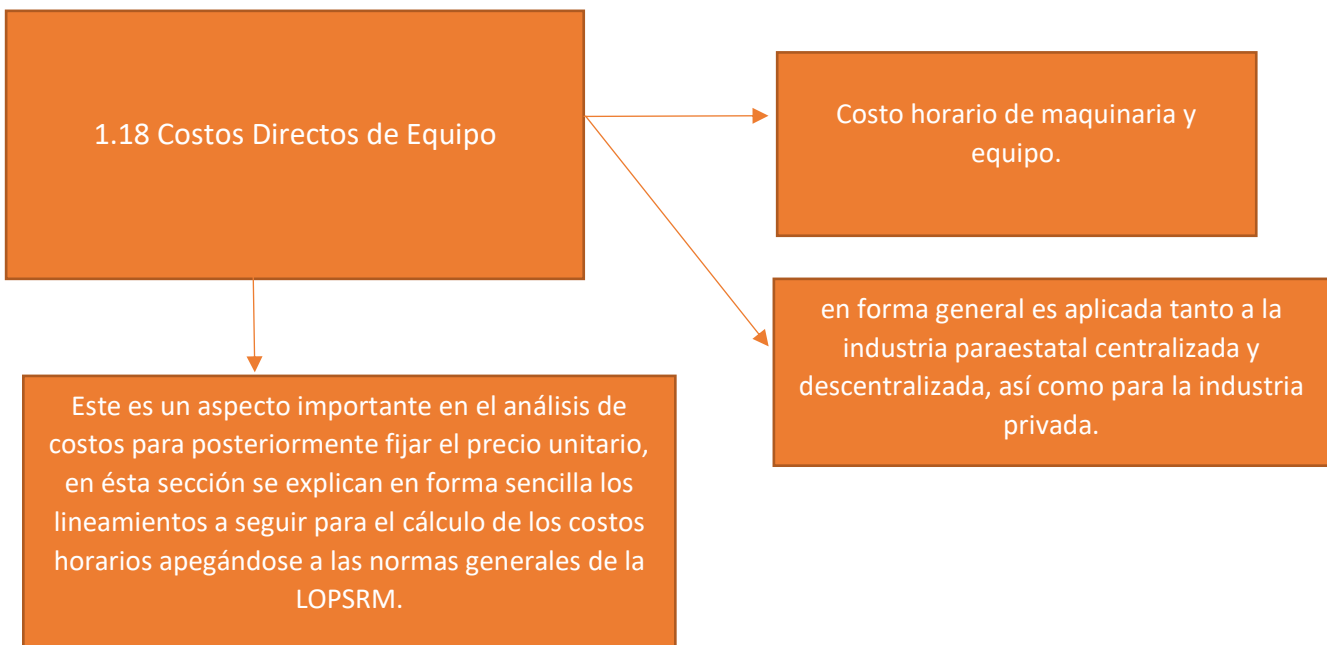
1.18 Costos Directos de Equipo

Costo horario de maquinaria y equipo.

en forma general es aplicada tanto a la industria paraestatal centralizada y descentralizada, así como para la industria privada.

Este es un aspecto importante en el análisis de costos para posteriormente fijar el precio unitario, en ésta sección se explican en forma sencilla los lineamientos a seguir para el cálculo de los costos horarios apegándose a las normas generales de la LOPSRM.